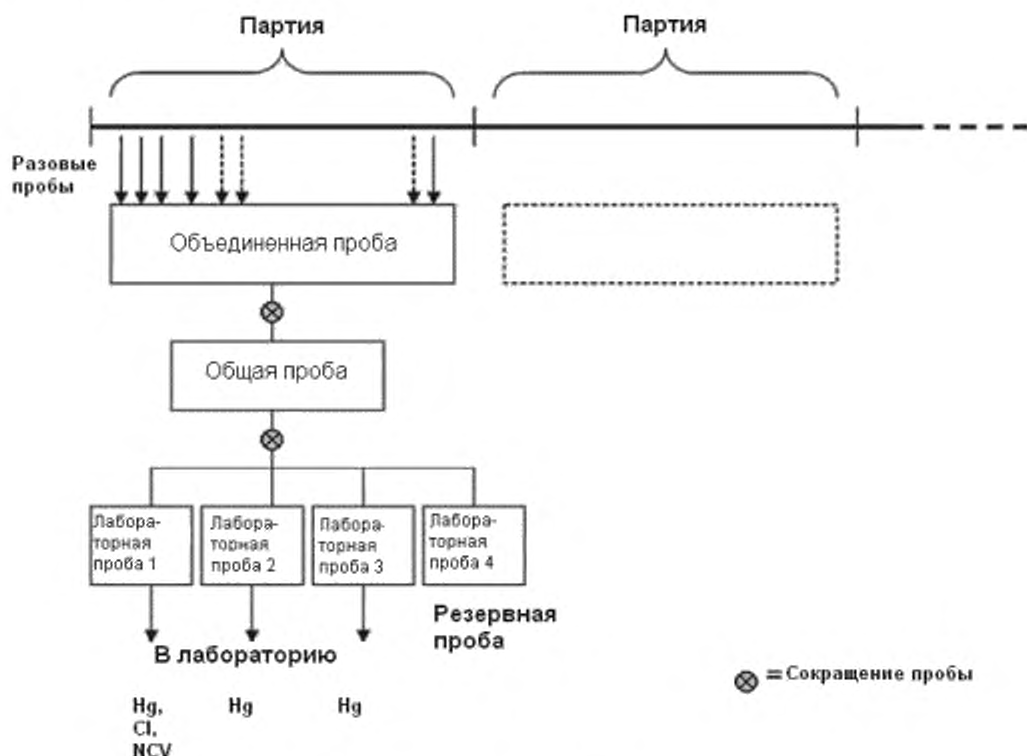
Партия

Партия

Разовые пробы

Объединенная проба

Общая проба

Лабораторная проба 1

Лабораторная проба 2

Лабораторная проба 3

Лабораторная проба 4

Резервная проба

В лабораторию

Hg, Cl, NCV

Hg

Hg

⊗ = Сокращение пробы